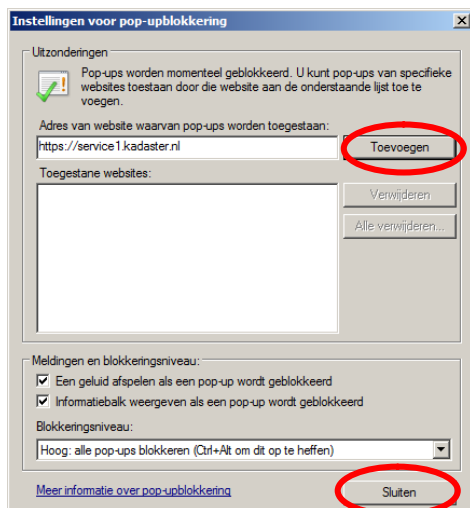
Instellingen voor pop-upblokkering

Uitzonderingen

Pop-ups worden momenteel geblokkeerd. U kunt pop-ups van specifieke websites toestaan door die website aan de onderstaande lijst toe te voegen.

Adres van website waarvan pop-ups worden toegestaan:

https://service1.kadaster.nl

Toevoegen

Toegestane websites:

Verwijderen

Alle verwijderen...

Meldingen en blokkeringsniveau:

Een geluid afspelen als een pop-up wordt geblokkeerd

Informatiebalk weergeven als een pop-up wordt geblokkeerd

Blokkeringsniveau:

Hoog: alle pop-ups blokkeren (Ctrl+Alt om dit op te heffen)

Meer informatie over pop-upblokkering

Sluiten